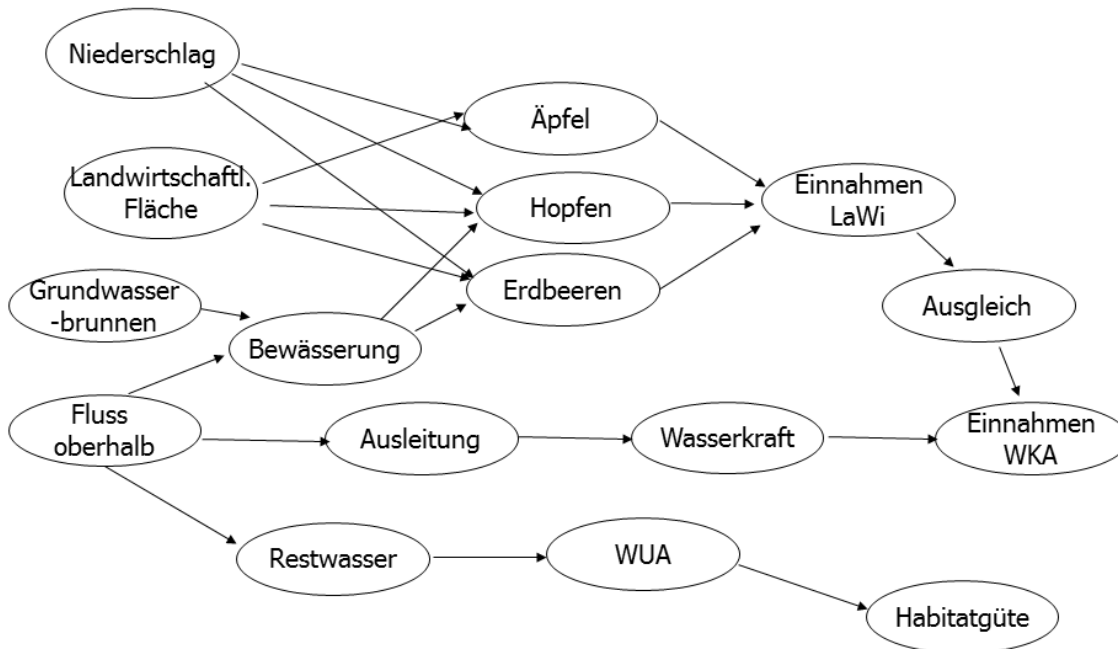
Niederschlag

Äpfel

Landwirtschaftl. Fläche

Hopfen

Einnahmen LaWi

Grundwasser -brunnen

Erdbeeren

Ausgleich

Bewässerung

Fluss oberhalb

Ausleitung

Wasserkraft

Einnahmen WKA

Restwasser

WUA

Habitatgüte